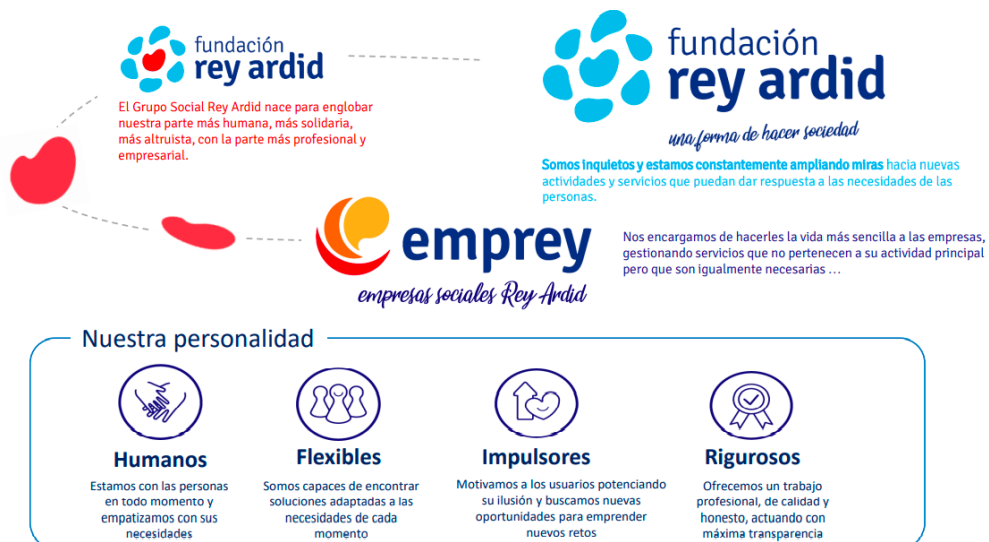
fundación
rey ardid

El Grupo Social Rey Ardid nace para englobar nuestra parte más humana, más solidaria, más altruista, con la parte más profesional y empresarial.

fundación
rey ardid
una forma de hacer sociedad

Somos inquietos y estamos constantemente ampliando miras hacia nuevas actividades y servicios que puedan dar respuesta a las necesidades de las personas.

emprey
empresas sociales Rey Ardid

Nos encargamos de hacerles la vida más sencilla a las empresas, gestionando servicios que no pertenecen a su actividad principal pero que son igualmente necesarias …

Nuestra personalidad

Humanos
Estamos con las personas en todo momento y empatizamos con sus necesidades

Flexibles
Somos capaces de encontrar soluciones adaptadas a las necesidades de cada momento

Impulsores
Motivamos a los usuarios potenciando su ilusión y buscamos nuevas oportunidades para emprender nuevos retos

Rigurosos
Ofrecemos un trabajo profesional, de calidad y honesto, actuando con máxima transparencia